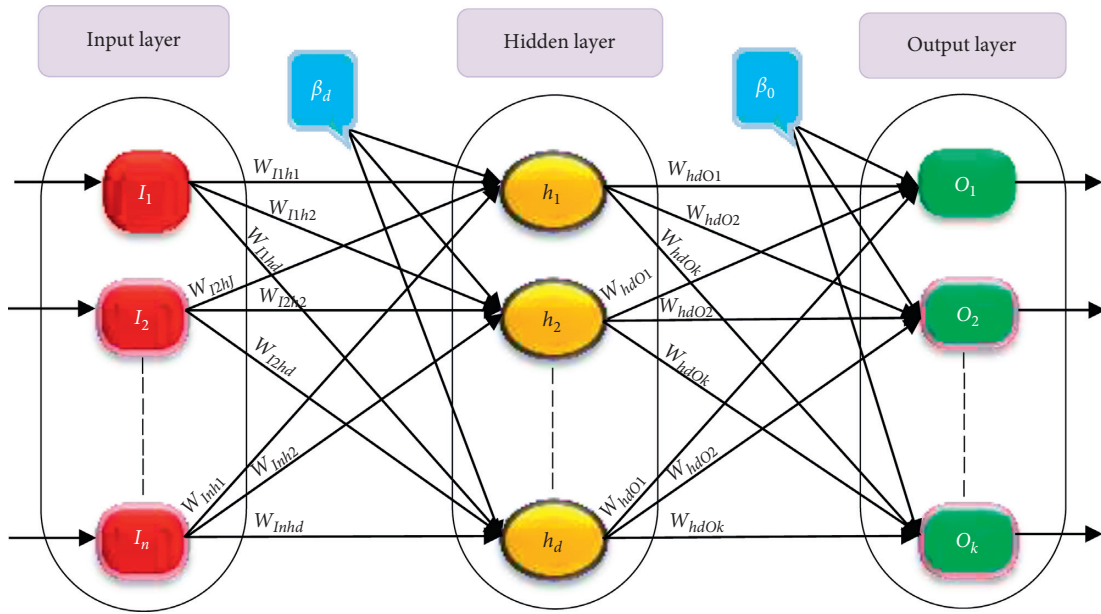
Input layer

Hidden layer

Output layer

$\beta_d$

$\beta_0$

$I_1$

$I_2$

$I_n$

$h_1$

$h_2$

$h_d$

$O_1$

$O_2$

$O_k$

$W_{I1h1}$

$W_{I1h2}$

$W_{I1hd}$

$W_{I2h1}$

$W_{I2h2}$

$W_{I2hd}$

$W_{Inh1}$

$W_{Inh2}$

$W_{Inhd}$

$W_{hdO1}$

$W_{hdO2}$

$W_{hdOk}$

$W_{hdO1}$

$W_{hdO2}$

$W_{hdOk}$

$W_{hdO1}$

$W_{hdO2}$

$W_{hdOk}$